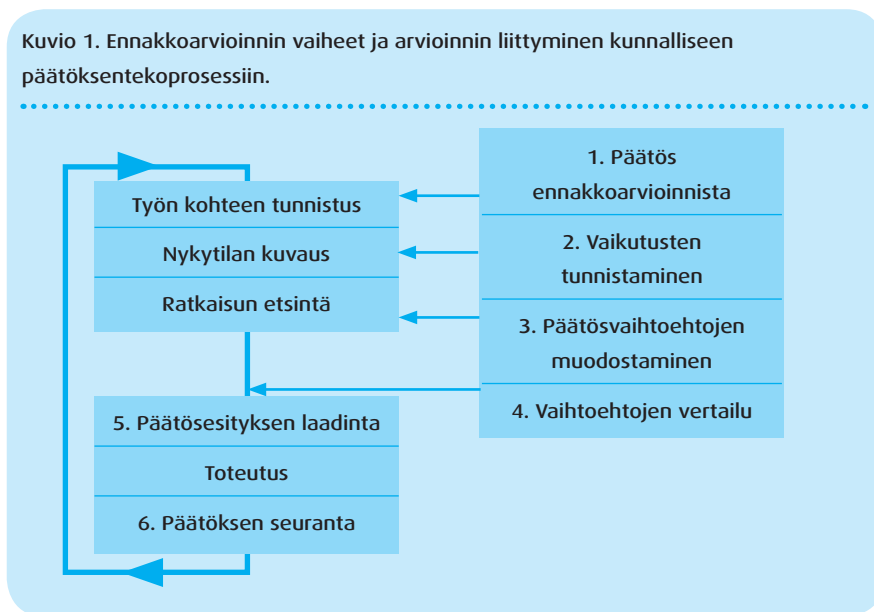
Kuvio 1. Ennakkoarvioinnin vaiheet ja arvioinnin liittyminen kunnalliseen päätöksentekoprosessiin.

Työn kohteen tunnistus

Nykytilan kuvaus

Ratkaisun etsintä

5. Päätösesityksen laadinta

Toteutus

6. Päätöksen seuranta

1. Päätös ennakkoarvioinnista

2. Vaikutusten tunnistaminen

3. Päätösvaihtoehtojen muodostaminen

4. Vaihtoehtojen vertailu